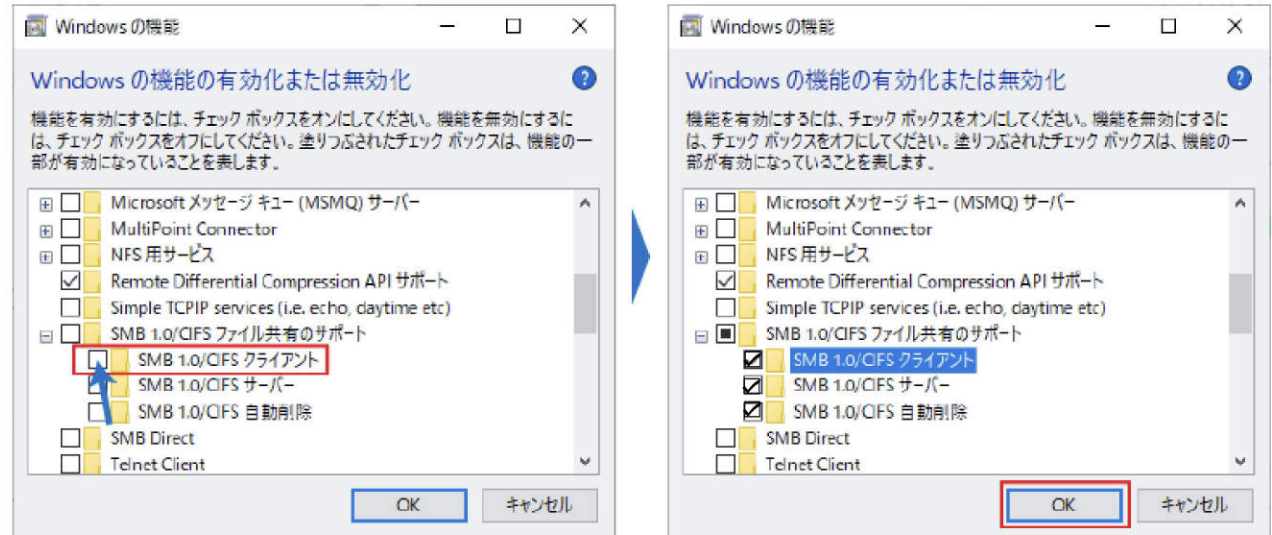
Windows の機能

Windows の機能の有効化または無効化

機能を有効にするには、チェック ボックスをオンにしてください。機能を無効にするには、チェック ボックスをオフにしてください。塗りつぶされたチェック ボックスは、機能の一部が有効になっていることを表します。

Microsoft メッセージ キュー (MSMQ) サーバー
MultiPoint Connector
NFS 用サービス
Remote Differential Compression API サポート
Simple TCPIP services (i.e. echo, daytime etc)
SMB 1.0/CIFS ファイル共有のサポート
SMB 1.0/CIFS クライアント
SMB 1.0/CIFS サーバー
SMB 1.0/CIFS 自動削除
SMB Direct
Telnet Client

OK
キャンセル

Windows の機能

Windows の機能の有効化または無効化

機能を有効にするには、チェック ボックスをオンにしてください。機能を無効にするには、チェック ボックスをオフにしてください。塗りつぶされたチェック ボックスは、機能の一部が有効になっていることを表します。

Microsoft メッセージ キュー (MSMQ) サーバー
MultiPoint Connector
NFS 用サービス
Remote Differential Compression API サポート
Simple TCPIP services (i.e. echo, daytime etc)
SMB 1.0/CIFS ファイル共有のサポート
SMB 1.0/CIFS クライアント
SMB 1.0/CIFS サーバー
SMB 1.0/CIFS 自動削除
SMB Direct
Telnet Client

OK
キャンセル